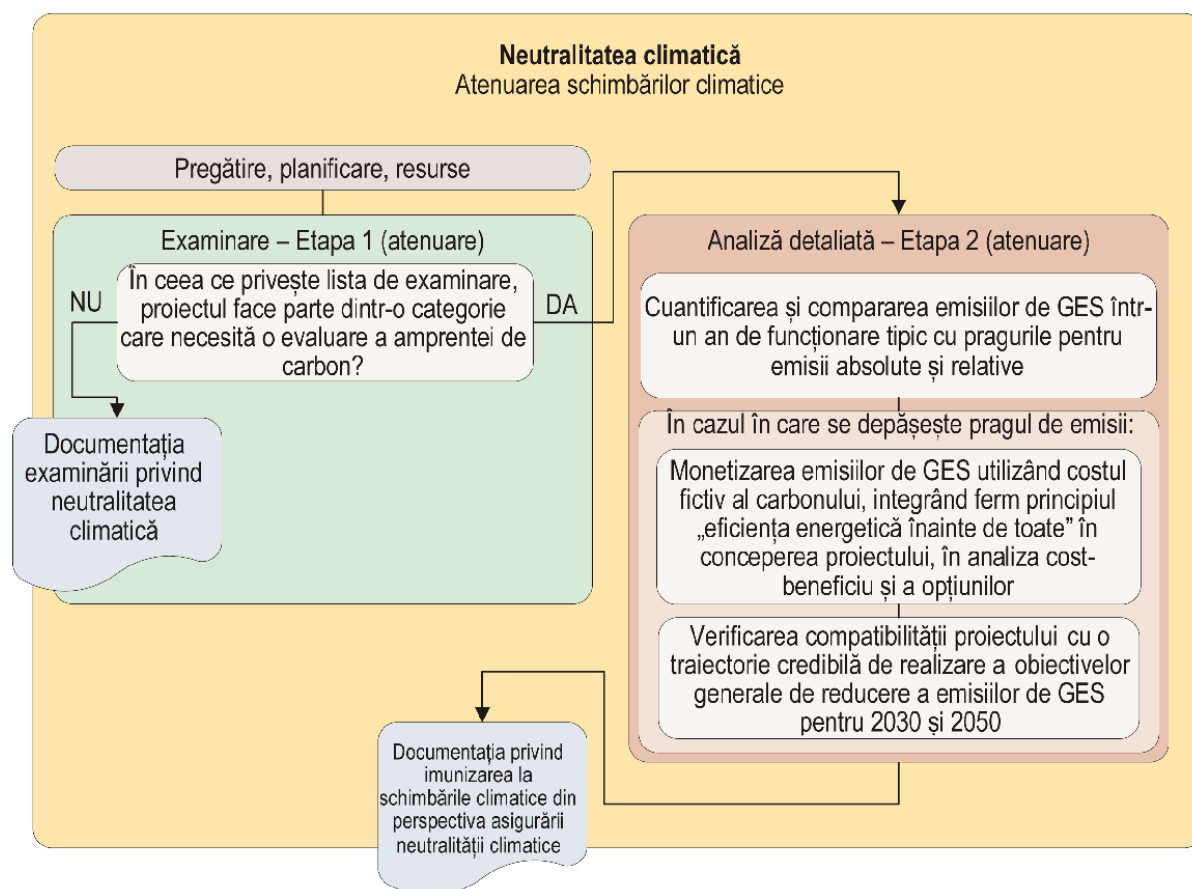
Neutralitatea climatică
Atenuarea schimbărilor climatice

Pregătire, planificare, resurse

Examinare – Etapa 1 (atenuare)

În ceea ce privește lista de examinare, proiectul face parte dintr-o categorie care necesită o evaluare a amprentei de carbon?

NU

DA

Documentația examinării privind neutralitatea climatică

Analiză detaliată – Etapa 2 (atenuare)

Cuantificarea și compararea emisiilor de GES într-un an de funcționare tipic cu pragurile pentru emisii absolute și relative

În cazul în care se depășește pragul de emisii:

Monetizarea emisiilor de GES utilizând costul fictiv al carbonului, integrând ferm principiul „eficiența energetică înainte de toate” în conceperea proiectului, în analiza cost-beneficiu și a opțiunilor

Verificarea compatibilității proiectului cu o traiectorie credibilă de realizare a obiectivelor generale de reducere a emisiilor de GES pentru 2030 și 2050

Documentația privind imunizarea la schimbările climatice din perspectiva asigurării neutralității climatice